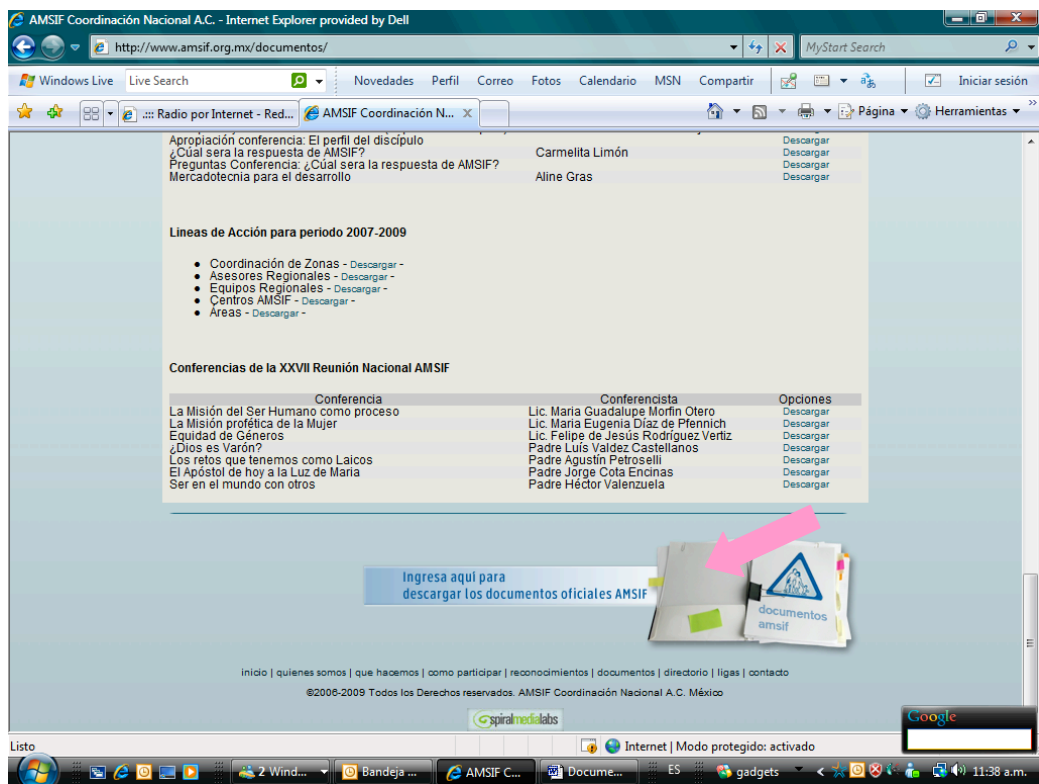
AMSIF Coordinación Nacional A.C. - Internet Explorer provided by Dell

http://www.amsif.org.mx/documentos/

MyStart Search

Windows Live | Live Search | Novedades | Perfil | Correo | Fotos | Calendario | MSN | Compartir | Iniciar sesión

.::: Radio por Internet - Red... | AMSIF Coordinación N... | Página | Herramientas

| | | |
|---|---|---|
| Apropiación conferencia: El perfil del discípulo | | Descargar |
| ¿Cuál sera la respuesta de AMSIF? | Carmelita Limón | Descargar |
| Preguntas Conferencia: ¿Cuál sera la respuesta de AMSIF? | | Descargar |
| Mercadotecnia para el desarrollo | Aline Gras | Descargar |

Lineas de Acción para periodo 2007-2009

- Coordinación de Zonas - Descargar -
- Asesores Regionales - Descargar -
- Equipos Regionales - Descargar -
- Centros AMSIF - Descargar -
- Areas - Descargar -

Conferencias de la XXVII Reunión Nacional AMSIF

| Conferencia | Conferencista | Opciones |
|---|---|---|
| La Misión del Ser Humano como proceso | Lic. Maria Guadalupe Morfin Otero | Descargar |
| La Misión profética de la Mujer | Lic. Maria Eugenia Díaz de Pfennich | Descargar |
| Equidad de Géneros | Lic. Felipe de Jesús Rodríguez Vertiz | Descargar |
| ¿Dios es Varón? | Padre Luís Valdez Castellanos | Descargar |
| Los retos que tenemos como Laicos | Padre Agustín Petroselli | Descargar |
| El Apóstol de hoy a la Luz de Maria | Padre Jorge Cota Encinas | Descargar |
| Ser en el mundo con otros | Padre Héctor Valenzuela | Descargar |

Ingresa aqui para descargar los documentos oficiales AMSIF

documentos amsif

inicio | quienes somos | que hacemos | como participar | reconocimientos | documentos | directorio | ligas | contacto

©2006-2009 Todos los Derechos reservados. AMSIF Coordinación Nacional A.C. México

spiralmedialabs

Google

Listo | Internet | Modo protegido: activado

2 Wind... | Bandeja ... | AMSIF C... | Docume... | ES | gadgets | 11:38 a.m.